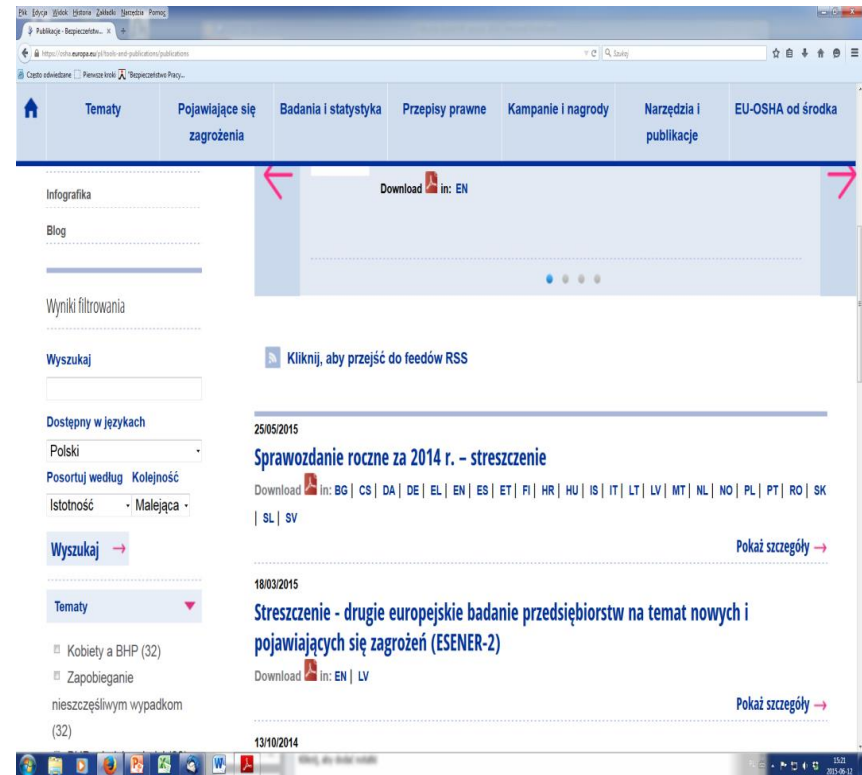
Plik Edycja Widok Historia Zakładki Narzędzia Pomoc

Publikacje - Bezpieczeństw... ×

https://osha.europa.eu/pl/tools-and-publications/publications

Szukaj

Często odwiedzane Pierwsze kroki "Bezpieczeństwo Pracy...

Tematy | Pojawiające się zagrożenia | Badania i statystyka | Przepisy prawne | Kampanie i nagrody | Narzędzia i publikacje | EU-OSHA od środka

Infografika

Blog

Wyniki filtrowania

Wyszukaj

Dostępny w językach

Polski

Posortuj według Kolejność

Istotność Malejąca

Wyszukaj →

Tematy

Kobiety a BHP (32)

Zapobieganie nieszczęśliwym wypadkom (32)

Download in: EN

Kliknij, aby przejść do feedów RSS

25/05/2015

Sprawozdanie roczne za 2014 r. – streszczenie

Download in: BG | CS | DA | DE | EL | EN | ES | ET | FI | HR | HU | IS | IT | LT | LV | MT | NL | NO | PL | PT | RO | SK | SL | SV

Pokaż szczegóły →

18/03/2015

Streszczenie - drugie europejskie badanie przedsiębiorstw na temat nowych i pojawiających się zagrożeń (ESENER-2)

Download in: EN | LV

Pokaż szczegóły →

13/10/2014

15:21
2015-06-12